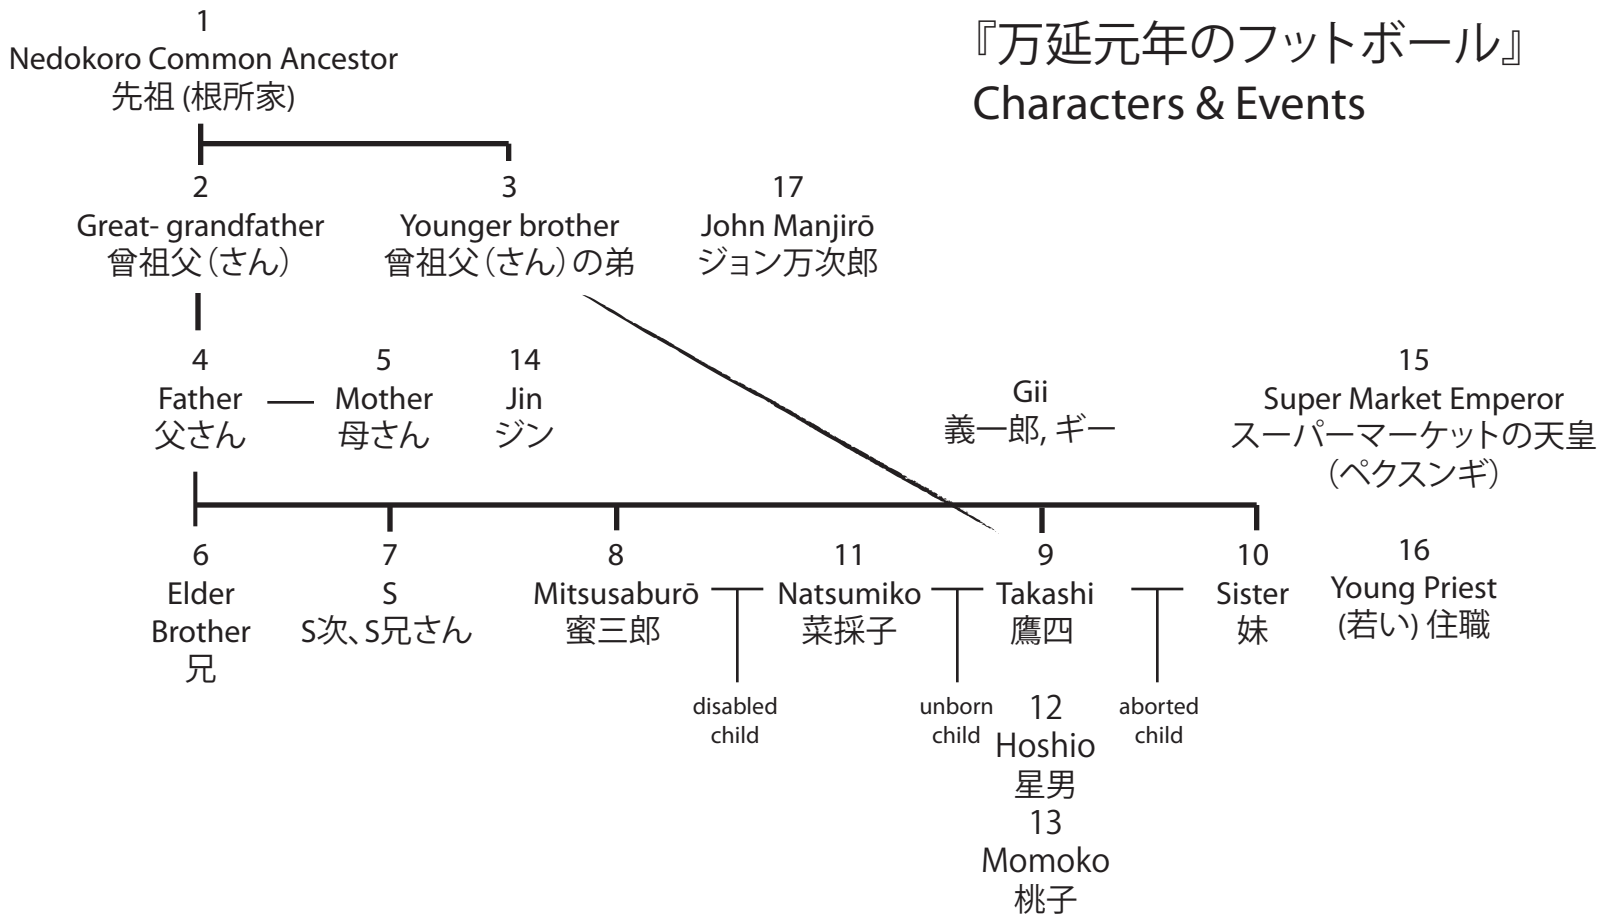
1
Nedokoro Common Ancestor
先祖 (根所家)

『万延元年のフットボール』
Characters & Events

2
Great- grandfather
曾祖父（さん）

3
Younger brother
曾祖父（さん）の弟

17
John Manjirō
ジョン万次郎

4
Father
父さん

5
Mother
母さん

14
Jin
ジン

Gii
義一郎, ギー

15
Super Market Emperor
スーパーマーケットの天皇
（ペクスンギ）

6
Elder Brother
兄

7
S
S次、S兄さん

8
Mitsusaburō
蜜三郎

disabled child

11
Natsumiko
菜採子

unborn child

9
Takashi
鷹四

12
Hoshio
星男

13
Momoko
桃子

aborted child

10
Sister
妹

16
Young Priest
(若い) 住職